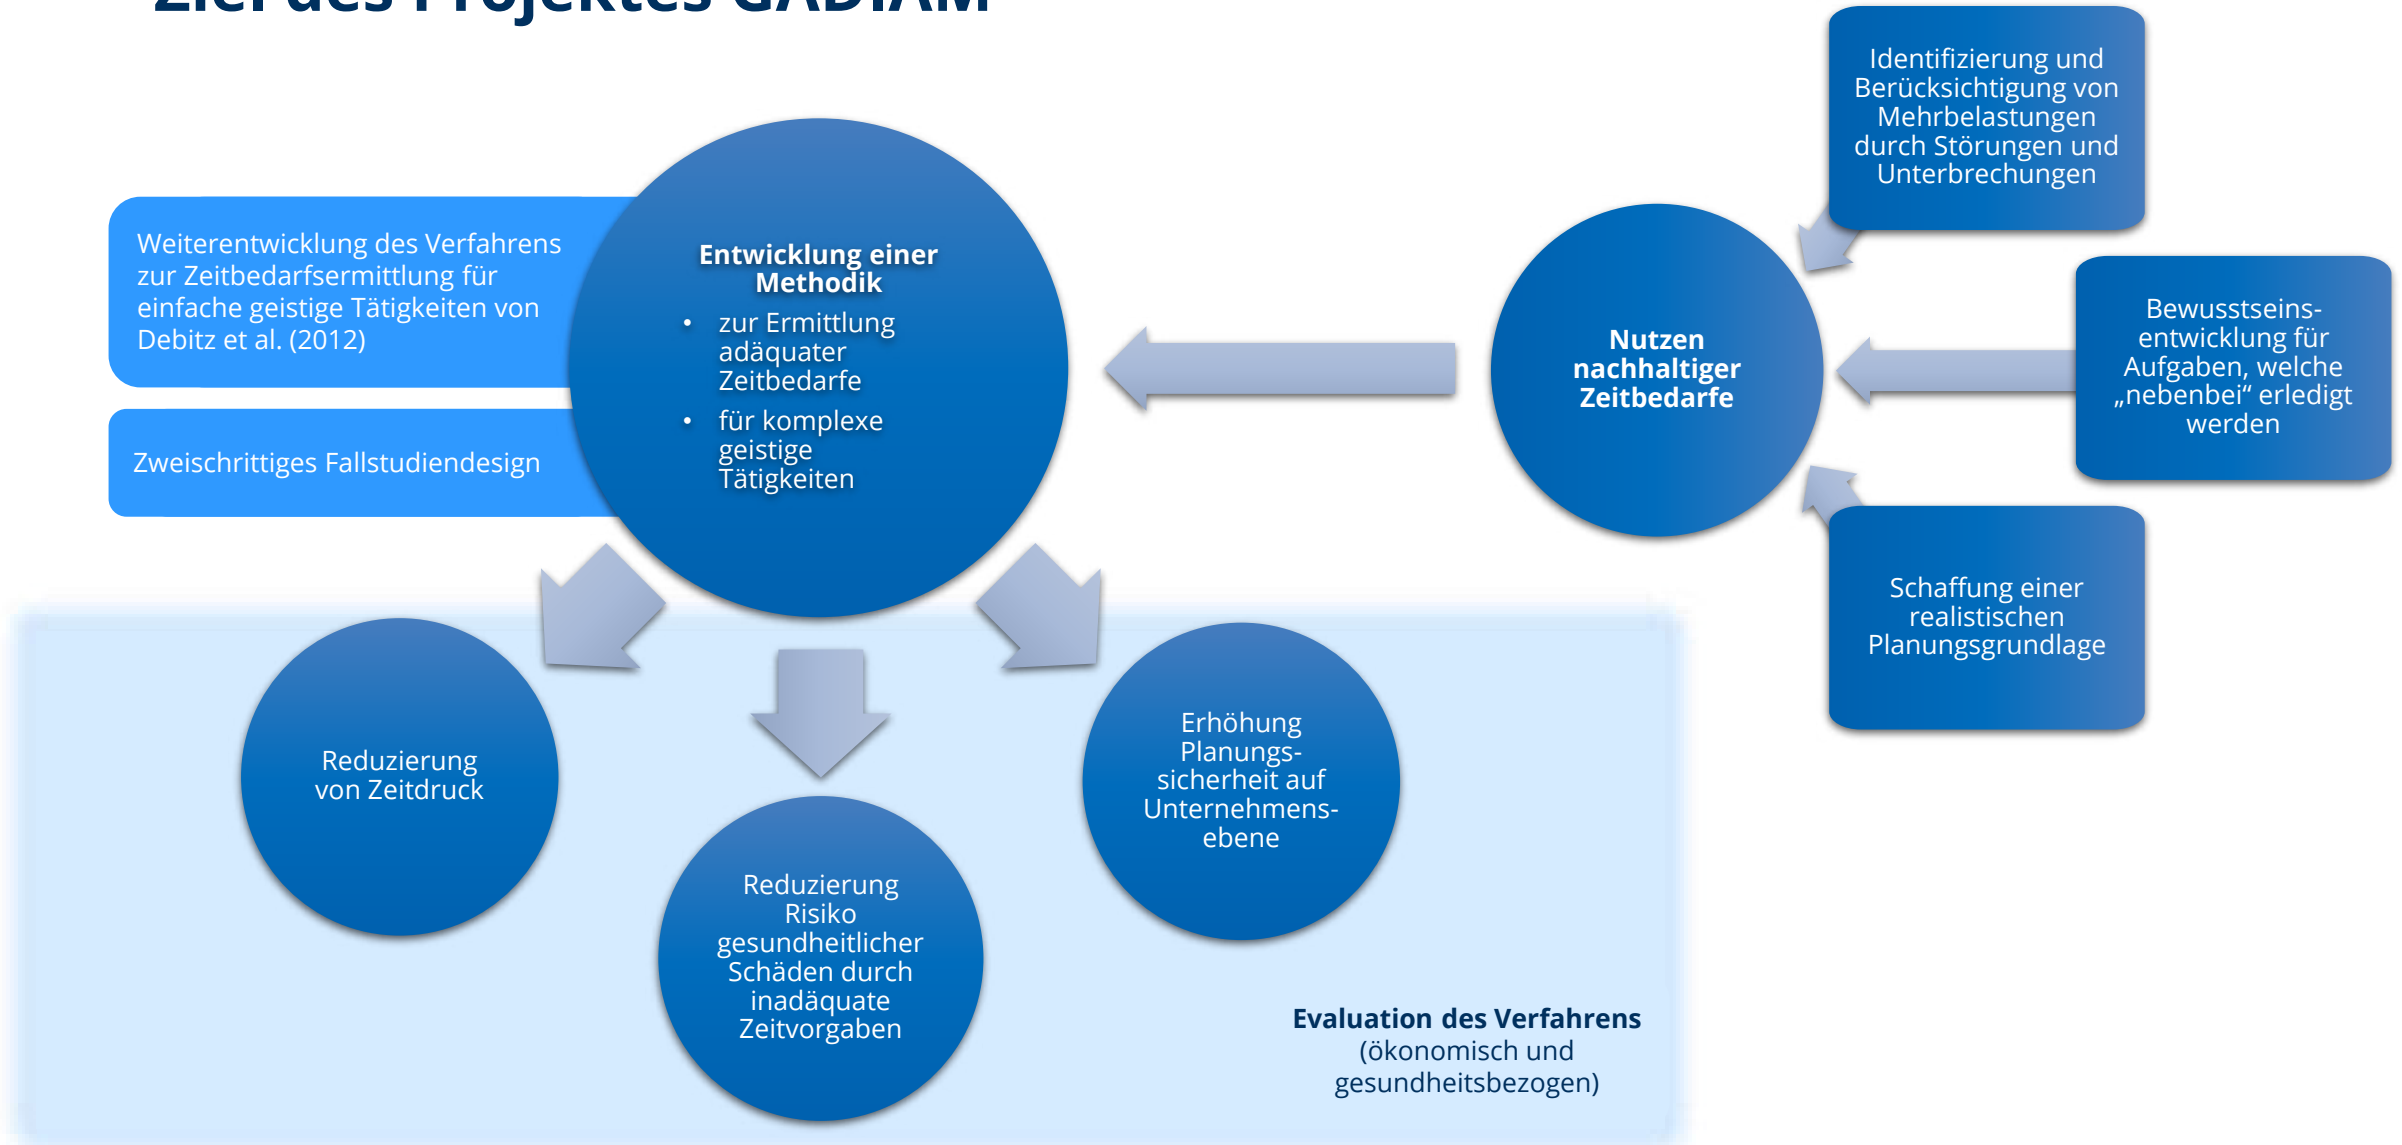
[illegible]

Weiterentwicklung des Verfahrens zur Zeitbedarfsermittlung für einfache geistige Tätigkeiten von Debitz et al. (2012)

Zweischrittiges Fallstudiendesign

**Entwicklung einer Methodik**
- zur Ermittlung adäquater Zeitbedarfe
- für komplexe geistige Tätigkeiten

**Nutzen nachhaltiger Zeitbedarfe**

Identifizierung und Berücksichtigung von Mehrbelastungen durch Störungen und Unterbrechungen

Bewusstseinsentwicklung für Aufgaben, welche „nebenbei“ erledigt werden

Schaffung einer realistischen Planungsgrundlage

Reduzierung von Zeitdruck

Reduzierung Risiko gesundheitlicher Schäden durch inadäquate Zeitvorgaben

Erhöhung Planungssicherheit auf Unternehmensebene

**Evaluation des Verfahrens**
(ökonomisch und gesundheitsbezogen)